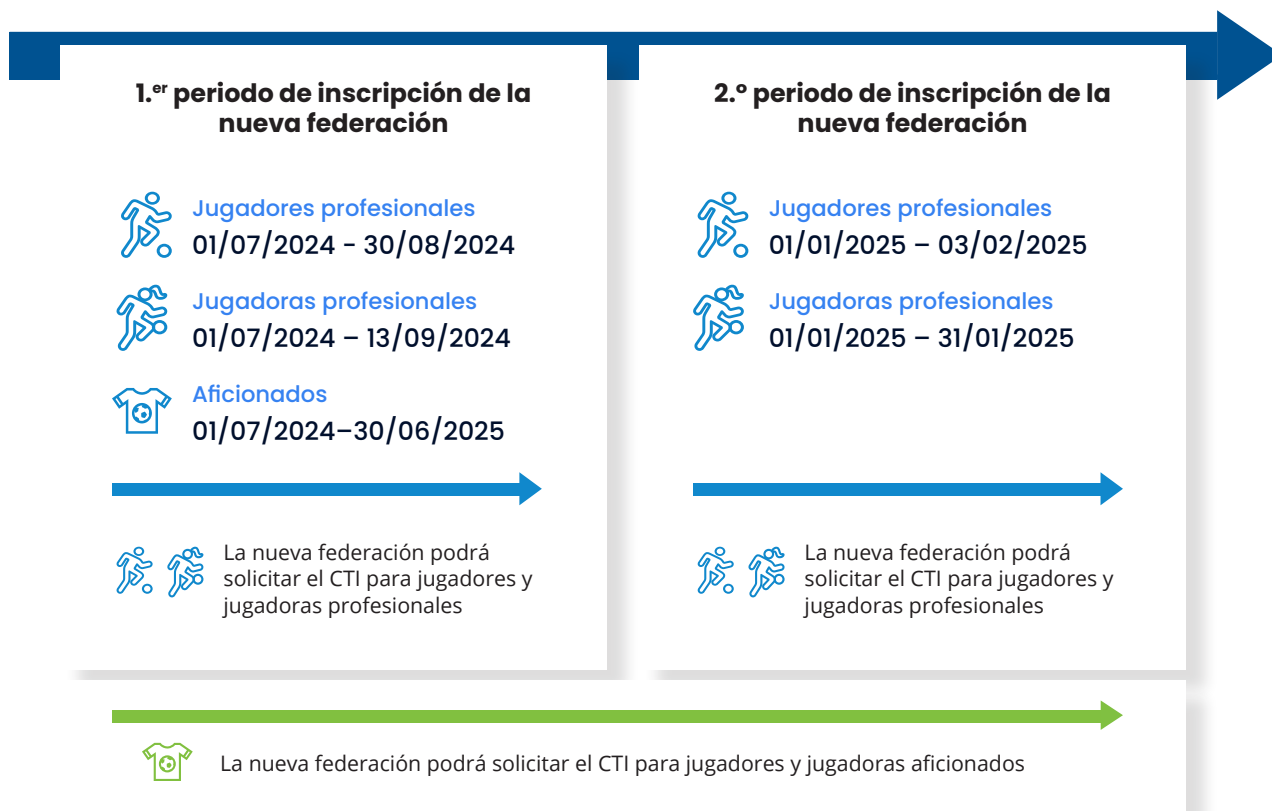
1.$^{er}$ periodo de inscripción de la nueva federación

Jugadores profesionales
01/07/2024 - 30/08/2024

Jugadoras profesionales
01/07/2024 – 13/09/2024

Aficionados
01/07/2024–30/06/2025

La nueva federación podrá solicitar el CTI para jugadores y jugadoras profesionales

2.º periodo de inscripción de la nueva federación

Jugadores profesionales
01/01/2025 – 03/02/2025

Jugadoras profesionales
01/01/2025 – 31/01/2025

La nueva federación podrá solicitar el CTI para jugadores y jugadoras profesionales

La nueva federación podrá solicitar el CTI para jugadores y jugadoras aficionados